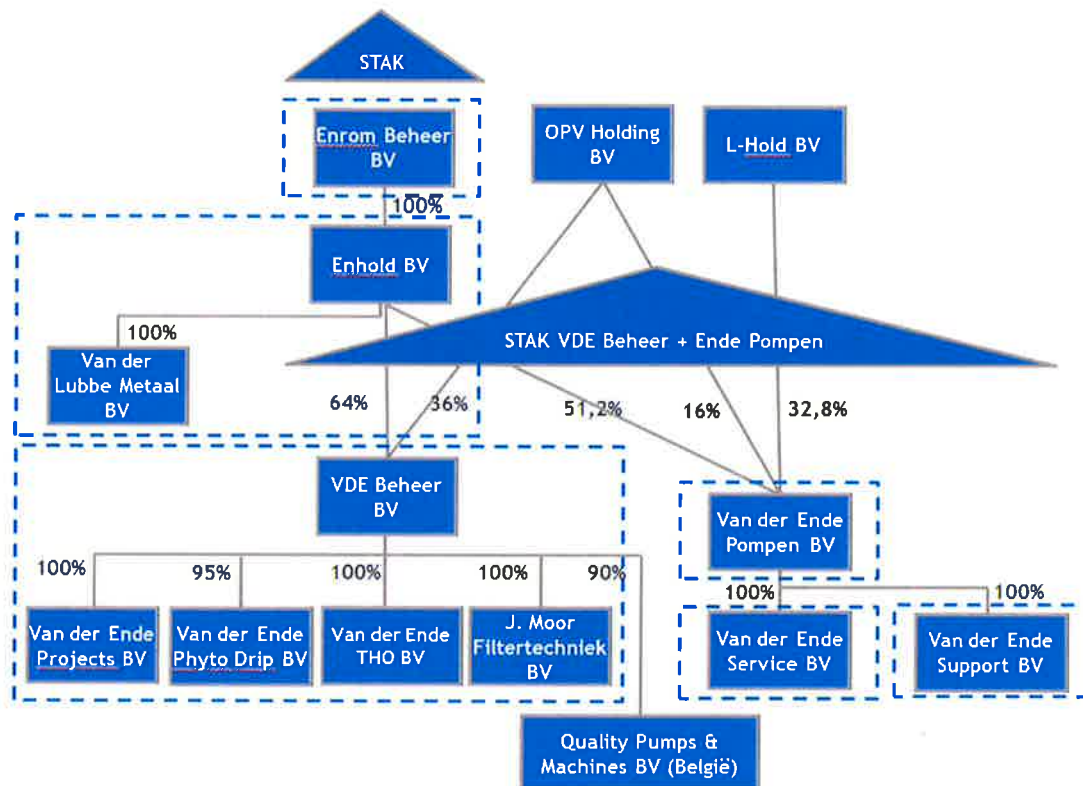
STAK

Enrom Beheer BV

100%

OPV Holding BV

L-Hold BV

Enhold BV

100%

Van der Lubbe Metaal BV

STAK VDE Beheer + Ende Pompen

64%

36%

51,2%

16%

32,8%

VDE Beheer BV

Van der Ende Pompen BV

100%

95%

100%

100%

90%

Van der Ende Projects BV

Van der Ende Phyto Drip BV

Van der Ende THO BV

J. Moor Filtertechniek BV

100%

100%

Van der Ende Service BV

Van der Ende Support BV

Quality Pumps & Machines BV (België)